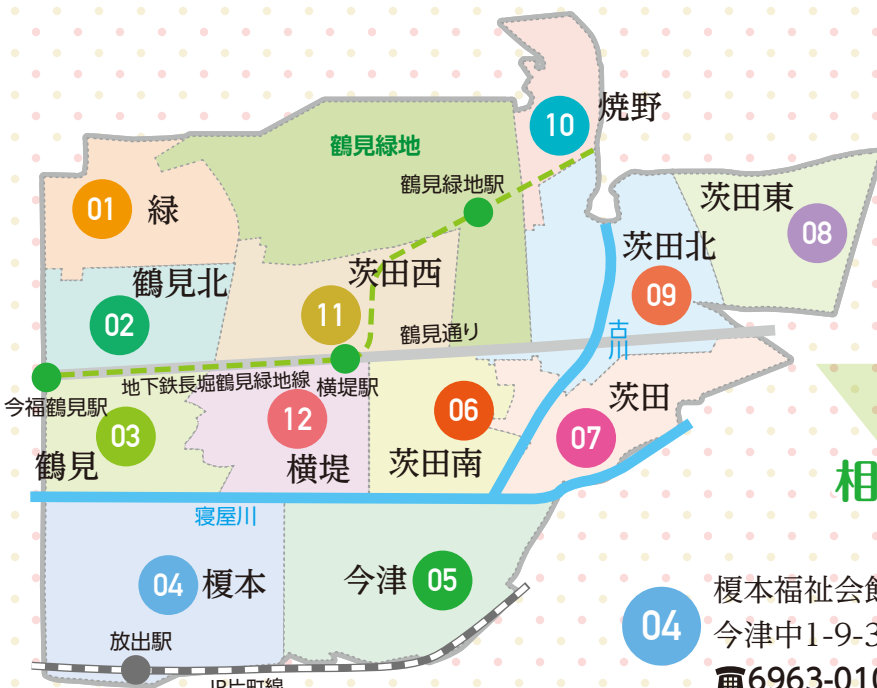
10 焼野

鶴見緑地

鶴見緑地駅

01 緑

茨田東 08

茨田北

09

鶴見北

茨田西

11

02

鶴見通り

古川

地下鉄長堀鶴見緑地線

横堤駅

今福鶴見駅

茨田

12

06

03

07

鶴見

横堤

茨田南

相

寝屋川

04 榎本

今津 05

04 榎本福祉会館
今津中1-9-3
☎6963-010

放出駅

JR片町線